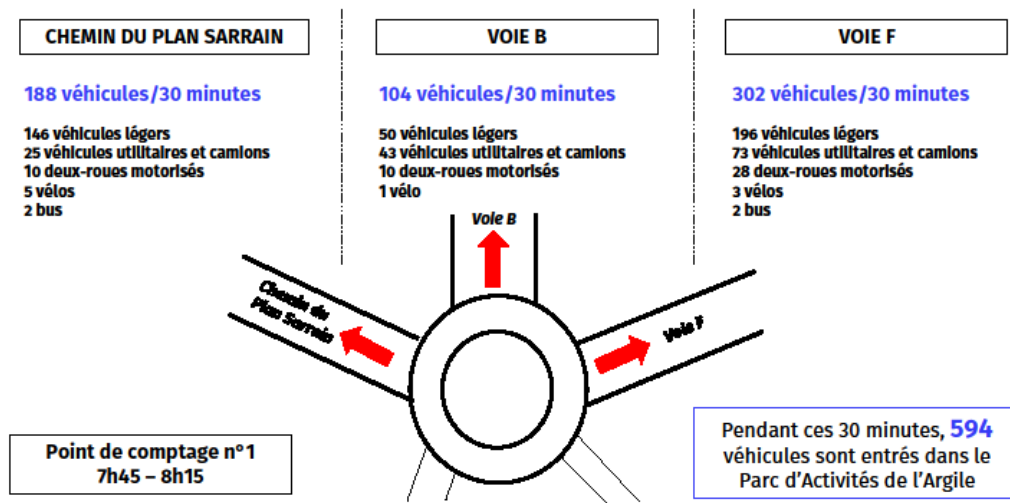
CHEMIN DU PLAN SARRAIN

188 véhicules/30 minutes

146 véhicules légers
25 véhicules utilitaires et camions
10 deux-roues motorisés
5 vélos
2 bus

VOIE B

104 véhicules/30 minutes

50 véhicules légers
43 véhicules utilitaires et camions
10 deux-roues motorisés
1 vélo

VOIE F

302 véhicules/30 minutes

196 véhicules légers
73 véhicules utilitaires et camions
28 deux-roues motorisés
3 vélos
2 bus

Voie B

Chemin du Plan Sarrain

Voie F

Point de comptage n°1
7h45 – 8h15

Pendant ces 30 minutes, 594 véhicules sont entrés dans le Parc d'Activités de l'Argile